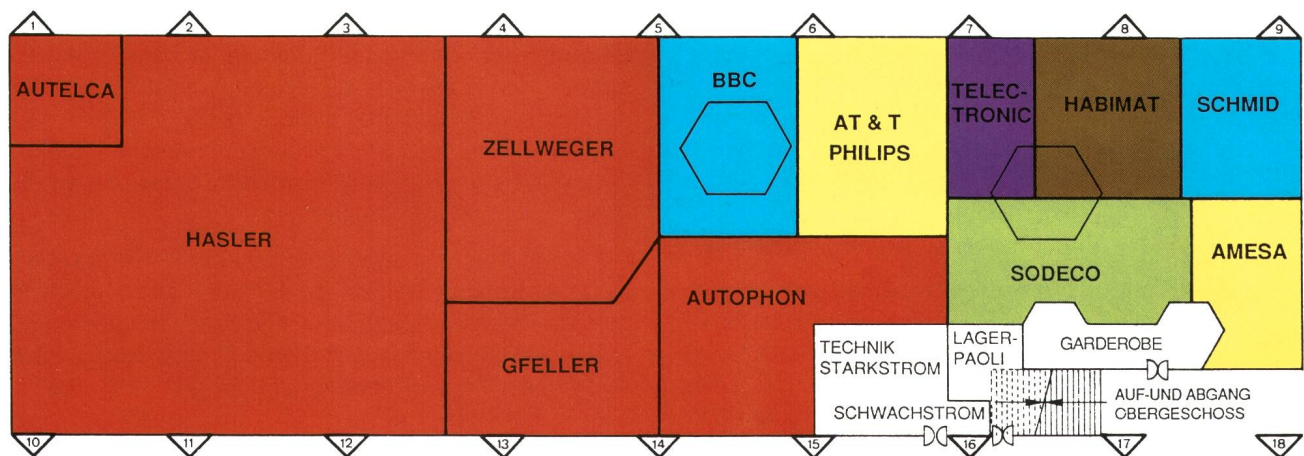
1 2 3 4 5 6 7 8 9

AUTELCA

HASLER

ZELLWEGER

GFELLER

BBC

AT & T PHILIPS

AUTOPHON

TELEC-TRONIC

HABIMAT

SCHMID

SODECO

AMESA

TECHNIK STARKSTROM

SCHWACHSTROM

LAGER-PAOLI

GARDEROBE

AUF-UND ABGANG OBERGESCHOSS

10 11 12 13 14 15 16 17 18